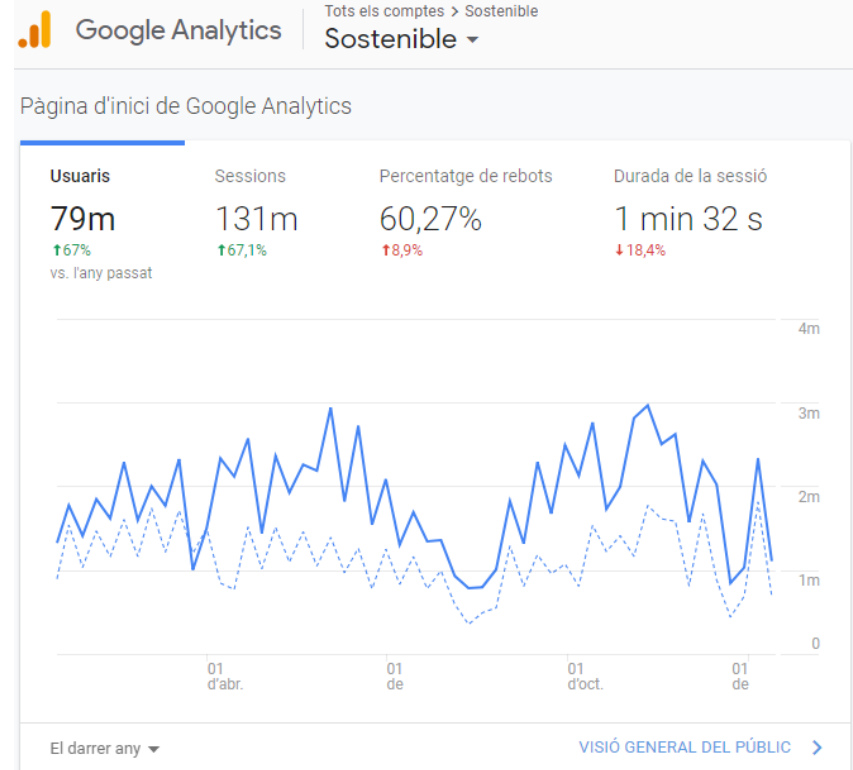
Google Analytics

Tots els comptes > Sostenible

Sostenible

Pàgina d'inici de Google Analytics

Usuaris
79m
67%
vs. l'any passat

Sessions
131m
67,1%

Percentatge de rebots
60,27%
8,9%

Durada de la sessió
1 min 32 s
18,4%

4m
3m
2m
1m
0

01 d'abr.
01 de
01 d'oct.
01 de

El darrer any

VISIÓ GENERAL DEL PÚBLIC